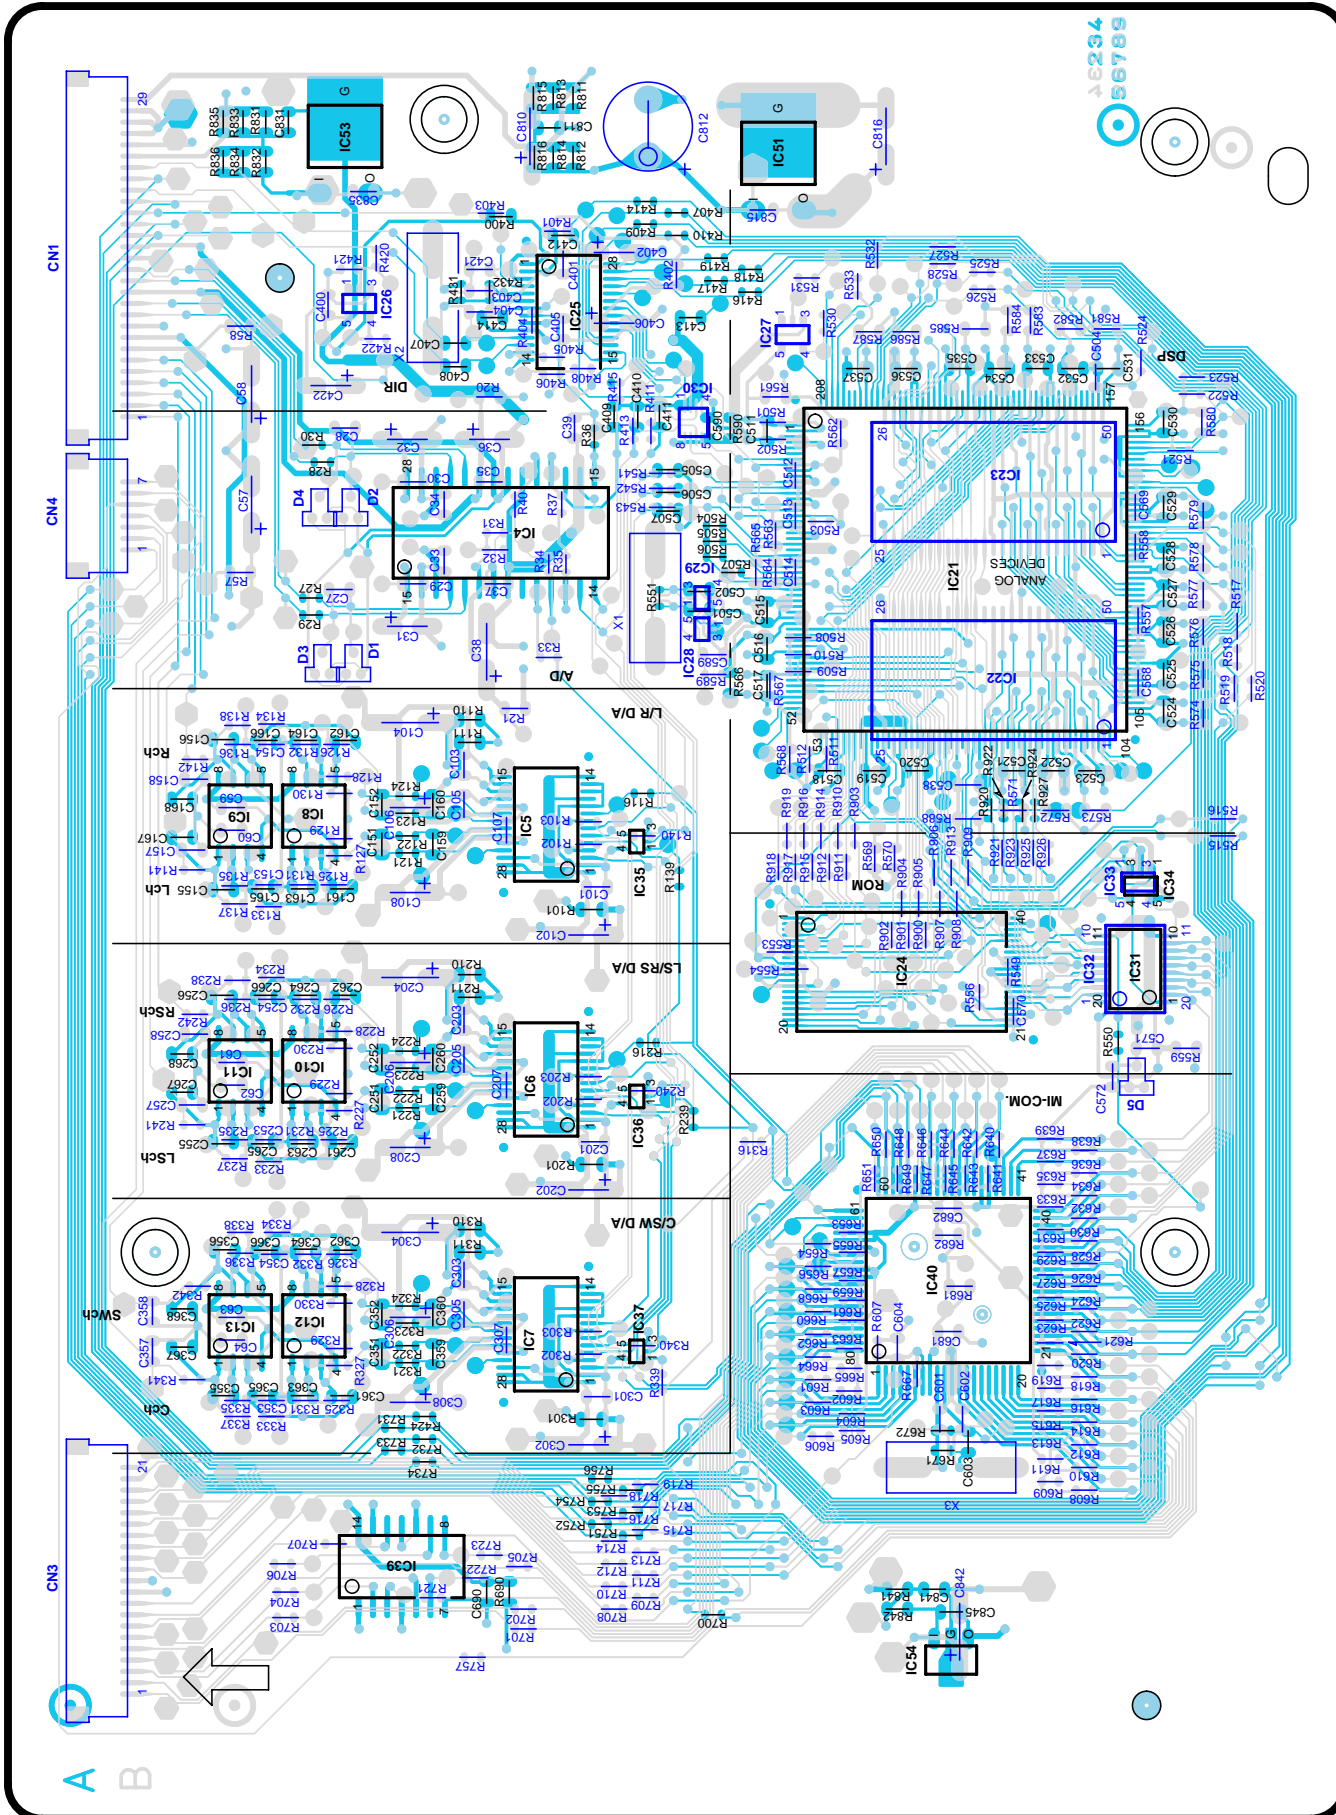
CN1
CN4
CN3
IC53
IC51
IC26
IC25
IC27
IC30
IC4
IC23
IC21
IC22
IC29
IC28
D4
D2
D3
D1
DIR
DSP
A/D
L/R D/A
Rch
Lch
IC9
IC8
IC5
IC35
LS/RS D/A
RSch
LSch
IC11
IC10
IC6
IC36
C/SW D/A
SWch
Cch
IC13
IC12
IC7
IC37
IC39
IC54
IC24
ROM
IC33
IC34
IC32
IC31
D5
MI-COM.
IC40
X1
X2
X3
ANALOG DEVICES
A
B
1234
56789